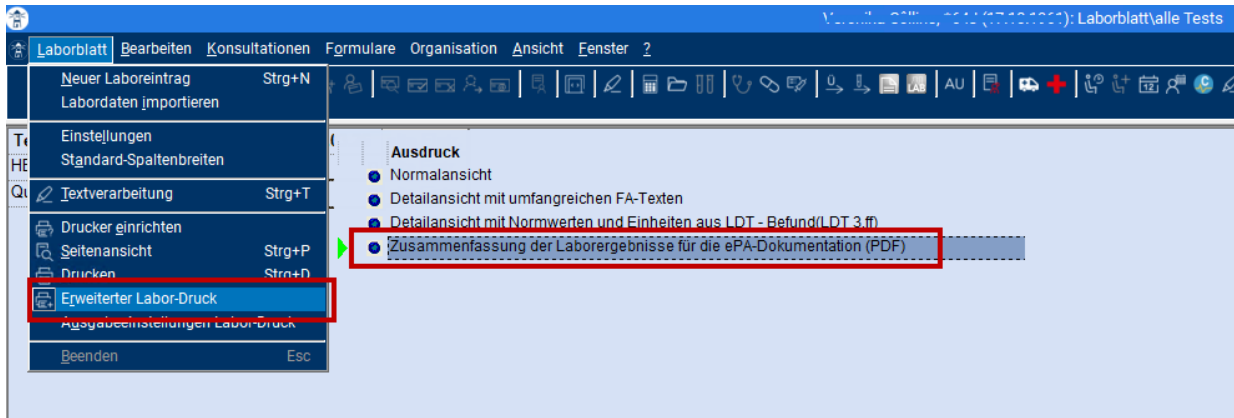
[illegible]: Laborblatt\alle Tests

Laborblatt Bearbeiten Konsultationen Formulare Organisation Ansicht Fenster ?

Neuer Laboreintrag Strg+N
Labordaten importieren
Einstellungen
Standard-Spaltenbreiten
Textverarbeitung Strg+T
Drucker einrichten
Seitenansicht Strg+P
Drucken Strg+D
Erweiterter Labor-Druck
Ausgabeeinstellungen Labor-Druck
Beenden Esc

AU

Te
HE
Qu

Ausdruck
Normalansicht
Detailansicht mit umfangreichen FA-Texten
Detailansicht mit Normwerten und Einheiten aus LDT - Befund(LDT 3.ff)
Zusammenfassung der Laborergebnisse für die ePA-Dokumentation (PDF)